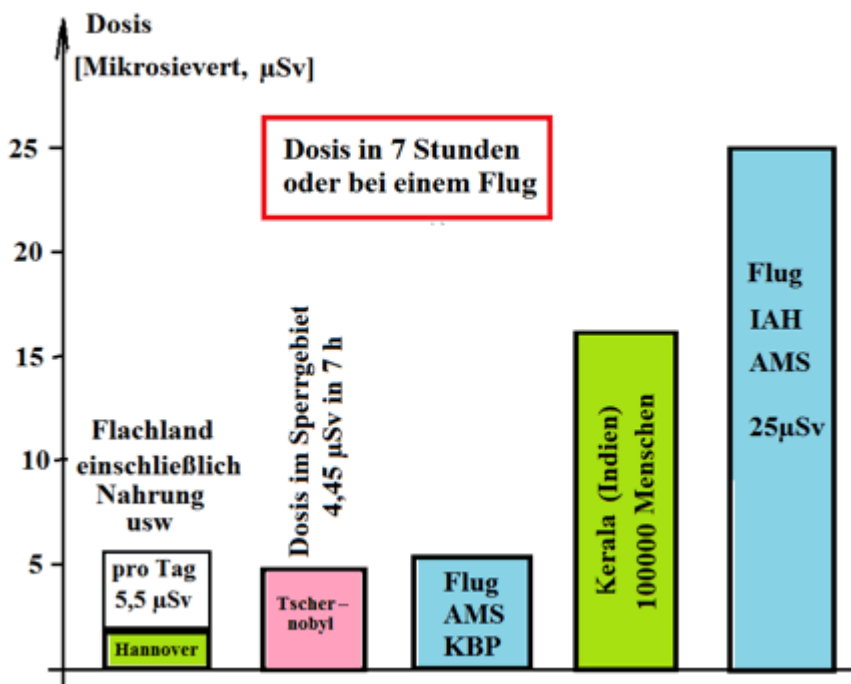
Dosis
[Mikrosievert, µSv]

25
20
15
10
5

Dosis in 7 Stunden oder bei einem Flug

Flachland einschließlich Nahrung usw

pro Tag 5,5 µSv

Hannover

Dosis im Sperrgebiet 4,45 µSv in 7 h

Tscher – nobyl

Flug AMS KBP

Kerala (Indien) 100000 Menschen

Flug IAH AMS 25µSv